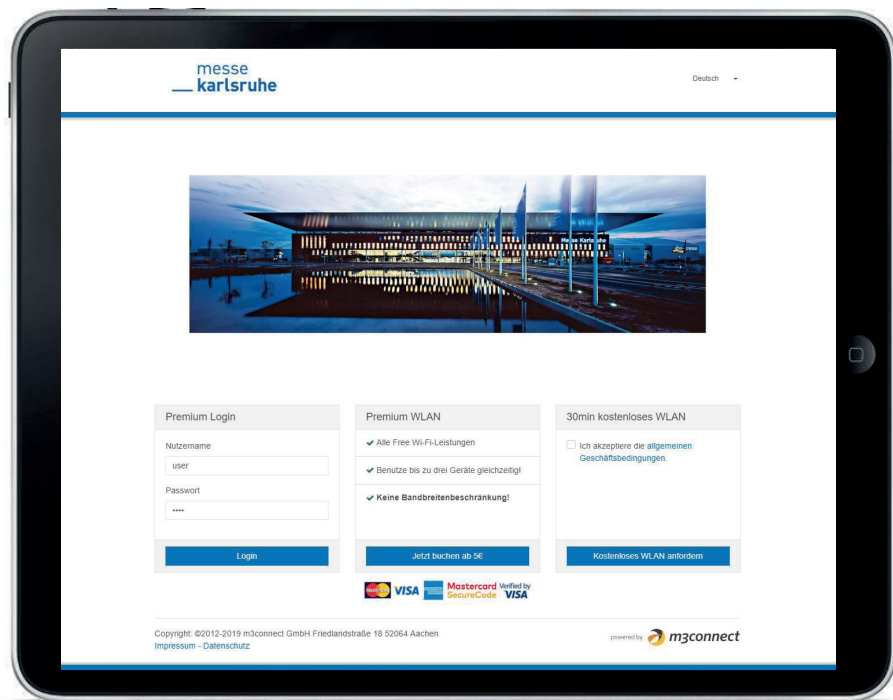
messe
karlsruhe

Deutsch

Messe Karlsruhe

Premium Login

Nutzername

user

Passwort

••••

Login

Premium WLAN

✔ Alle Free Wi-Fi-Leistungen

✔ Benutze bis zu drei Geräte gleichzeitig!

✔ Keine Bandbreitenbeschränkung!

Jetzt buchen ab 5€

30min kostenloses WLAN

Ich akzeptiere die allgemeinen Geschäftsbedingungen.

Kostenloses WLAN anfordern

VISA Mastercard SecureCode Verified by VISA

Copyright: ©2012-2019 m3connect GmbH Friedlandstraße 18 52064 Aachen
Impressum - Datenschutz

powered by m3connect